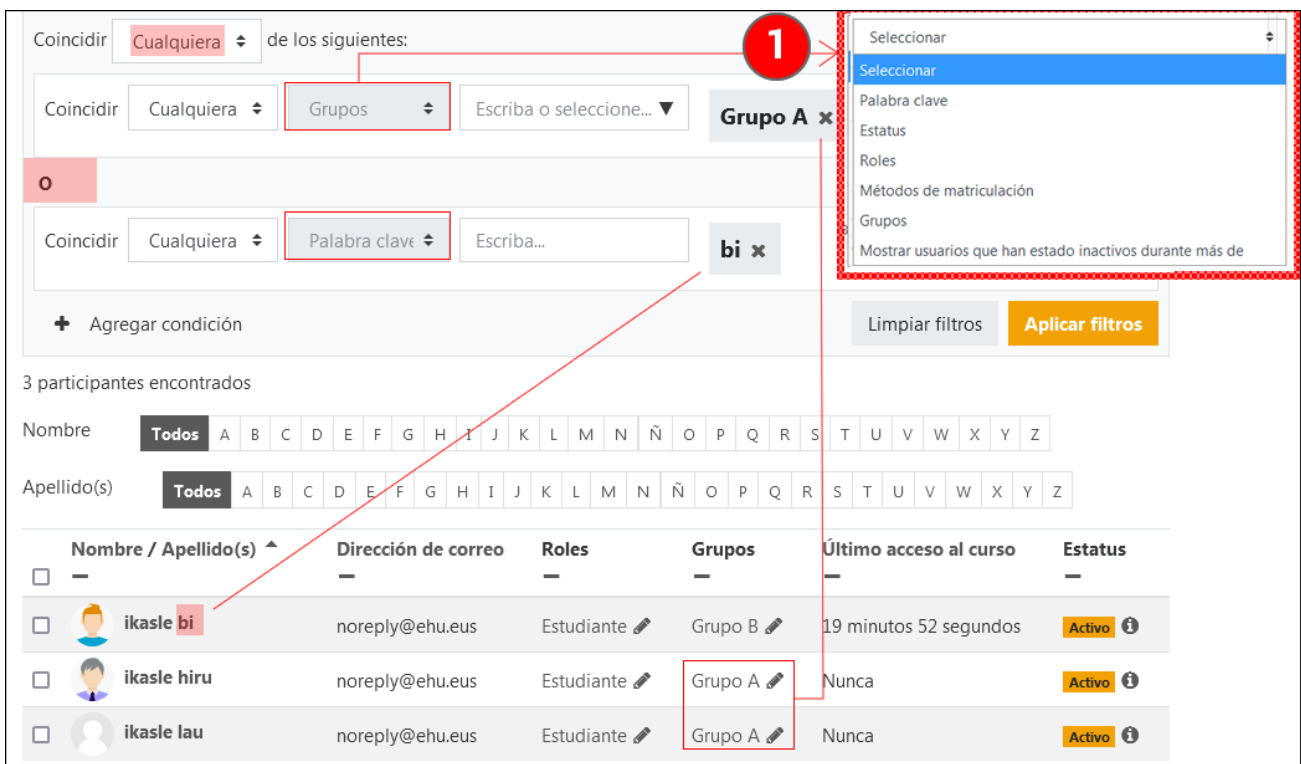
Coincidir Cualquiera de los siguientes:

1

Seleccionar
Seleccionar
Palabra clave
Estatus
Roles
Métodos de matriculación
Grupos
Mostrar usuarios que han estado inactivos durante más de

Coincidir Cualquiera Grupos Escriba o seleccione... ▼ Grupo A ×

o

Coincidir Cualquiera Palabra clave Escriba... bi ×

Agregar condición

Limpiar filtros Aplicar filtros

3 participantes encontrados

Nombre Todos A B C D E F G H I J K L M N Ñ O P Q R S T U V W X Y Z

Apellido(s) Todos A B C D E F G H I J K L M N Ñ O P Q R S T U V W X Y Z

| Nombre / Apellido(s) | Dirección de correo | Roles | Grupos | Último acceso al curso | Estatus |
|---|---|---|---|---|---|
| ikasle bi | noreply@ehu.eus | Estudiante | Grupo B | 19 minutos 52 segundos | Activo |
| ikasle hiru | noreply@ehu.eus | Estudiante | Grupo A | Nunca | Activo |
| ikasle lau | noreply@ehu.eus | Estudiante | Grupo A | Nunca | Activo |